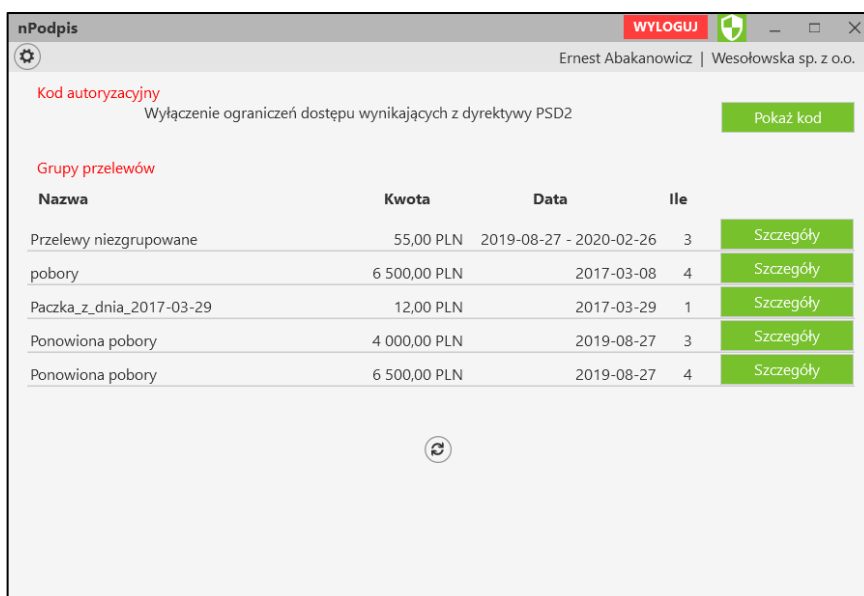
nPodpis

WYLOGUJ

Ernest Abakanowicz | Wesołowska sp. z o.o.

Kod autoryzacyjny

Wyłączenie ograniczeń dostępu wynikających z dyrektywy PSD2

Pokaż kod

Grupy przelewów

| Nazwa | Kwota | Data | Ile | |
|---|---|---|---|---|
| Przelewy niezgrupowane | 55,00 PLN | 2019-08-27 - 2020-02-26 | 3 | Szczegóły |
| pobory | 6 500,00 PLN | 2017-03-08 | 4 | Szczegóły |
| Paczka_z_dnia_2017-03-29 | 12,00 PLN | 2017-03-29 | 1 | Szczegóły |
| Ponowiona pobory | 4 000,00 PLN | 2019-08-27 | 3 | Szczegóły |
| Ponowiona pobory | 6 500,00 PLN | 2019-08-27 | 4 | Szczegóły |